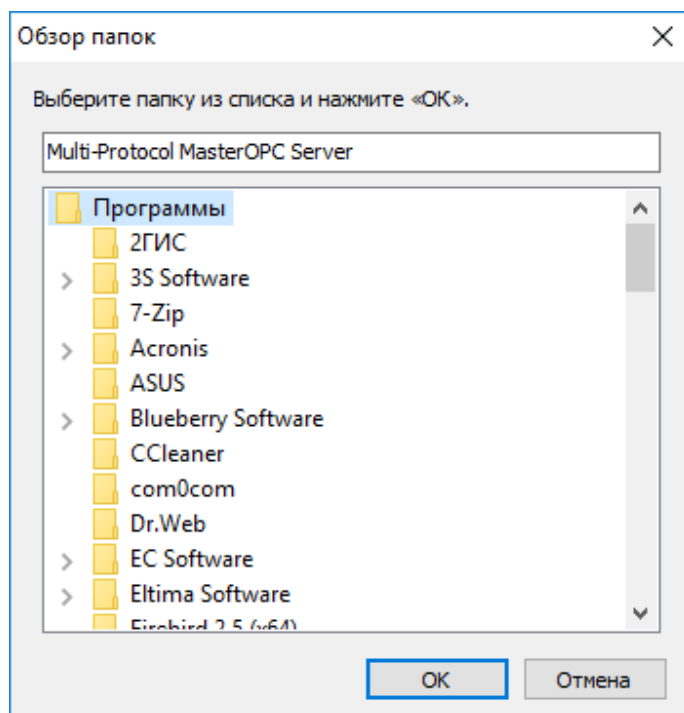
Обзор папок

Выберите папку из списка и нажмите «ОК».

Multi-Protocol MasterOPC Server

Программы
2ГИС
3S Software
7-Zip
Acronis
ASUS
Blueberry Software
CCleaner
com0com
Dr.Web
EC Software
Eltima Software
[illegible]

OK
Отмена